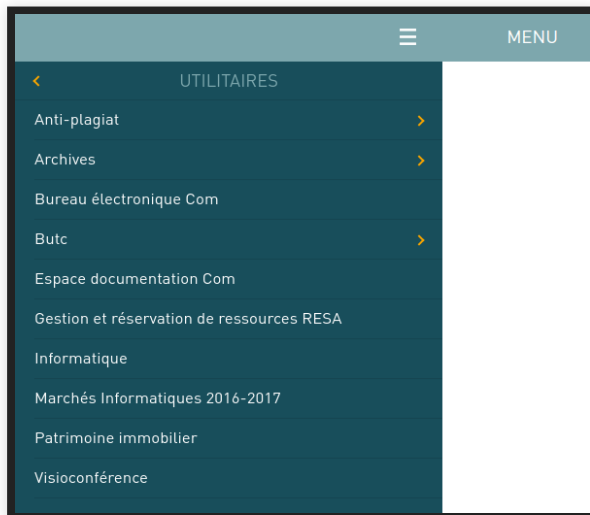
☰ MENU

‹ UTILITAIRES

Anti-plagiat ›

Archives ›

Bureau électronique Com

Butc ›

Espace documentation Com

Gestion et réservation de ressources RESA

Informatique

Marchés Informatiques 2016-2017

Patrimoine immobilier

Visioconférence